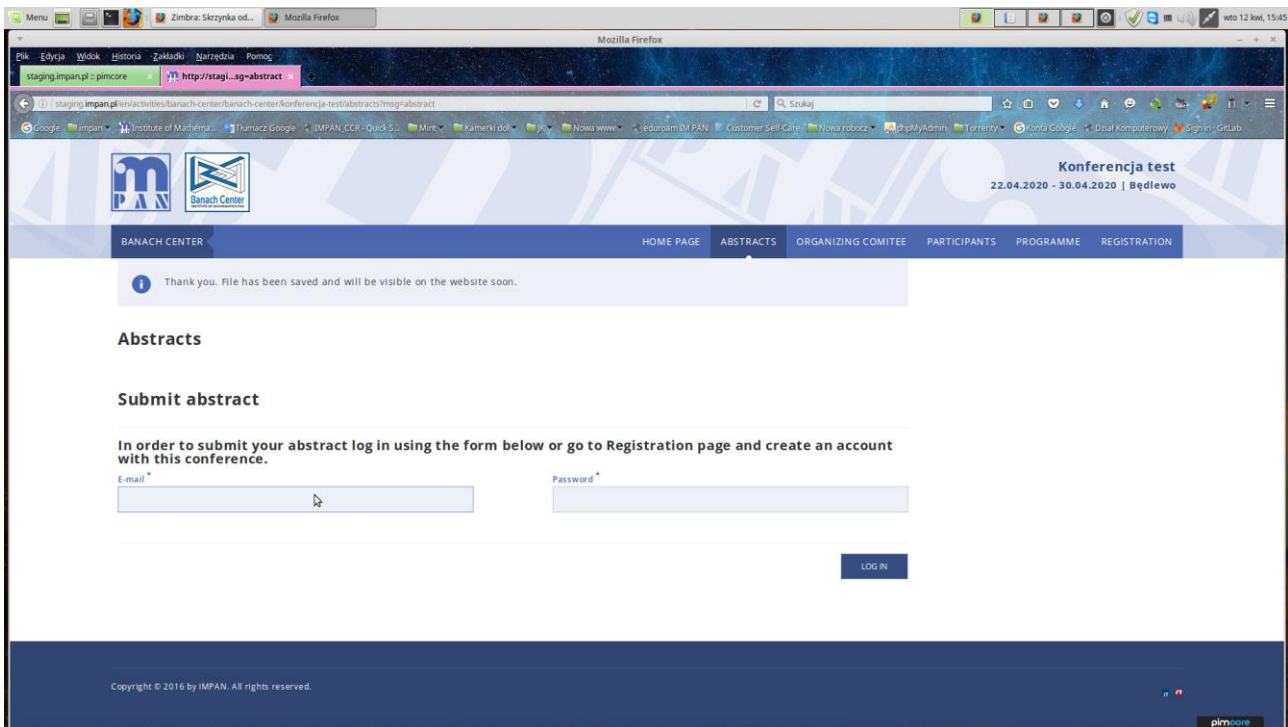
Menu Zimbra: Skrzynka od... Mozilla Firefox wto 12 kwi, 15:45

Mozilla Firefox

Plik Edycja Widok Historia Zakładki Narzędzia Pomoc

staging.impan.pl :: pimcore http://stagi...sg=abstract

staging.impan.pl/en/activities/banach-center/banach-center/konferencja-test/abstracts?msg=abstract

Szukaj

Google impan Institute of Mathema... Tłumacz Google IMPAN_CCR - Quick S... Mint Kamerki dol JK Nowa www eduroam IM PAN Customer Self-Care Nowa robocz phpMyAdmin Torrenty Konta Google Dział Komputerowy Sign in · GitLab

IM PAN Banach Center

Konferencja test
22.04.2020 - 30.04.2020 | Będlewo

BANACH CENTER

HOME PAGE ABSTRACTS ORGANIZING COMITEE PARTICIPANTS PROGRAMME REGISTRATION

Thank you. File has been saved and will be visible on the website soon.

Abstracts

Submit abstract

In order to submit your abstract log in using the form below or go to Registration page and create an account with this conference.

E-mail *

Password *

LOG IN

Copyright © 2016 by IMPAN. All rights reserved.

pimcore